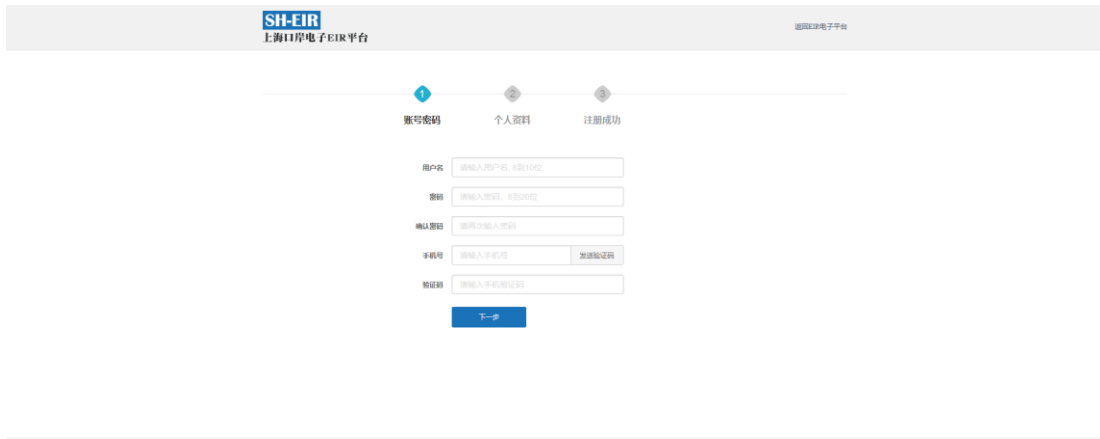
SH-EIR
上海口岸电子EIR平台

返回EIR电子平台

1
账号密码
2
个人资料
3
注册成功

用户名 请输入用户名，6到10位
密码 请输入密码，6到20位
确认密码 请再次输入密码
手机号 请输入手机号 发送验证码
验证码 请输入手机验证码

下一步